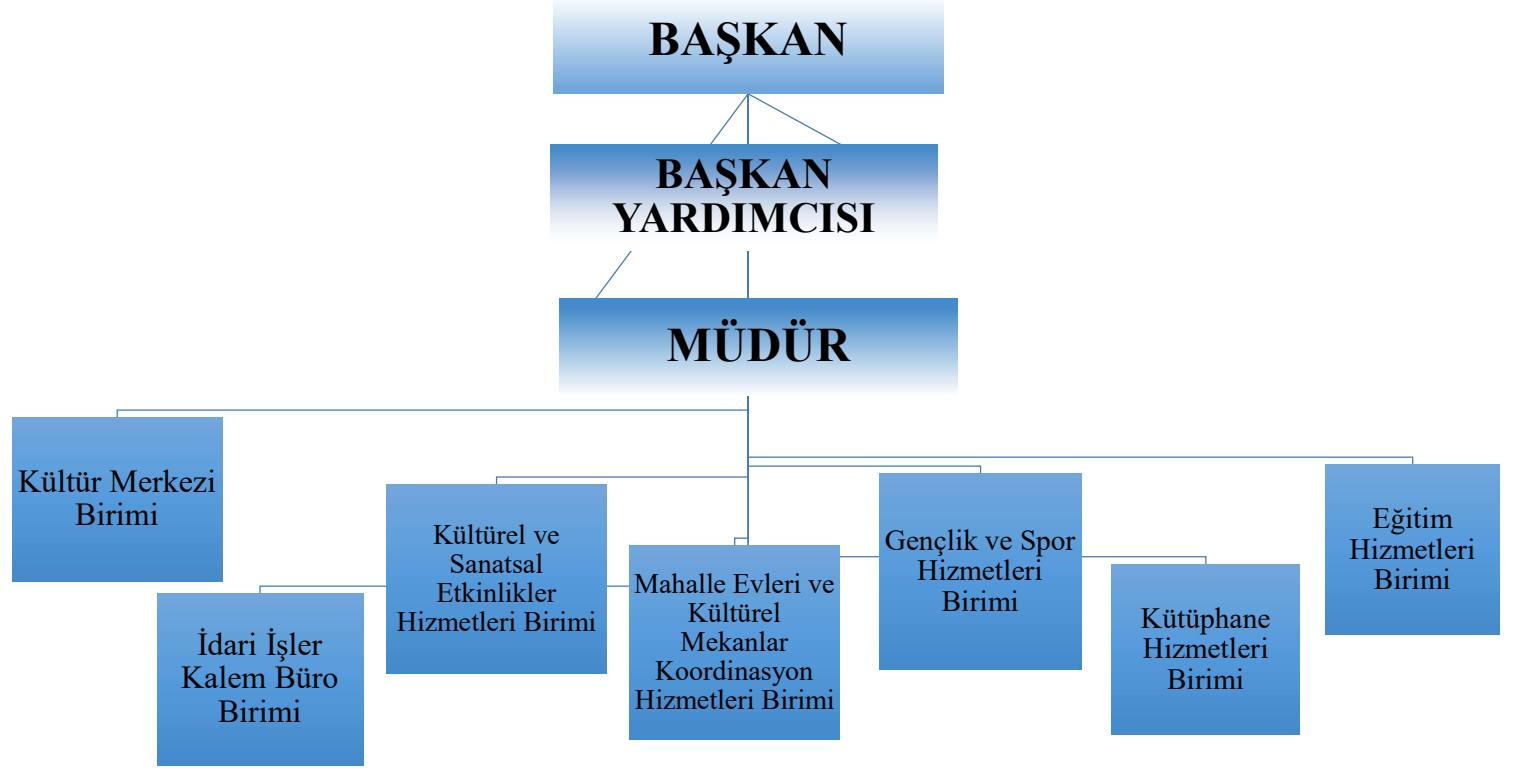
BAŞKAN

BAŞKAN YARDIMCISI

MÜDÜR

Kültür Merkezi Birimi

İdari İşler Kalem Büro Birimi

Kültürel ve Sanatsal Etkinlikler Hizmetleri Birimi

Mahalle Evleri ve Kültürel Mekanlar Koordinasyon Hizmetleri Birimi

Gençlik ve Spor Hizmetleri Birimi

Kütüphane Hizmetleri Birimi

Eğitim Hizmetleri Birimi